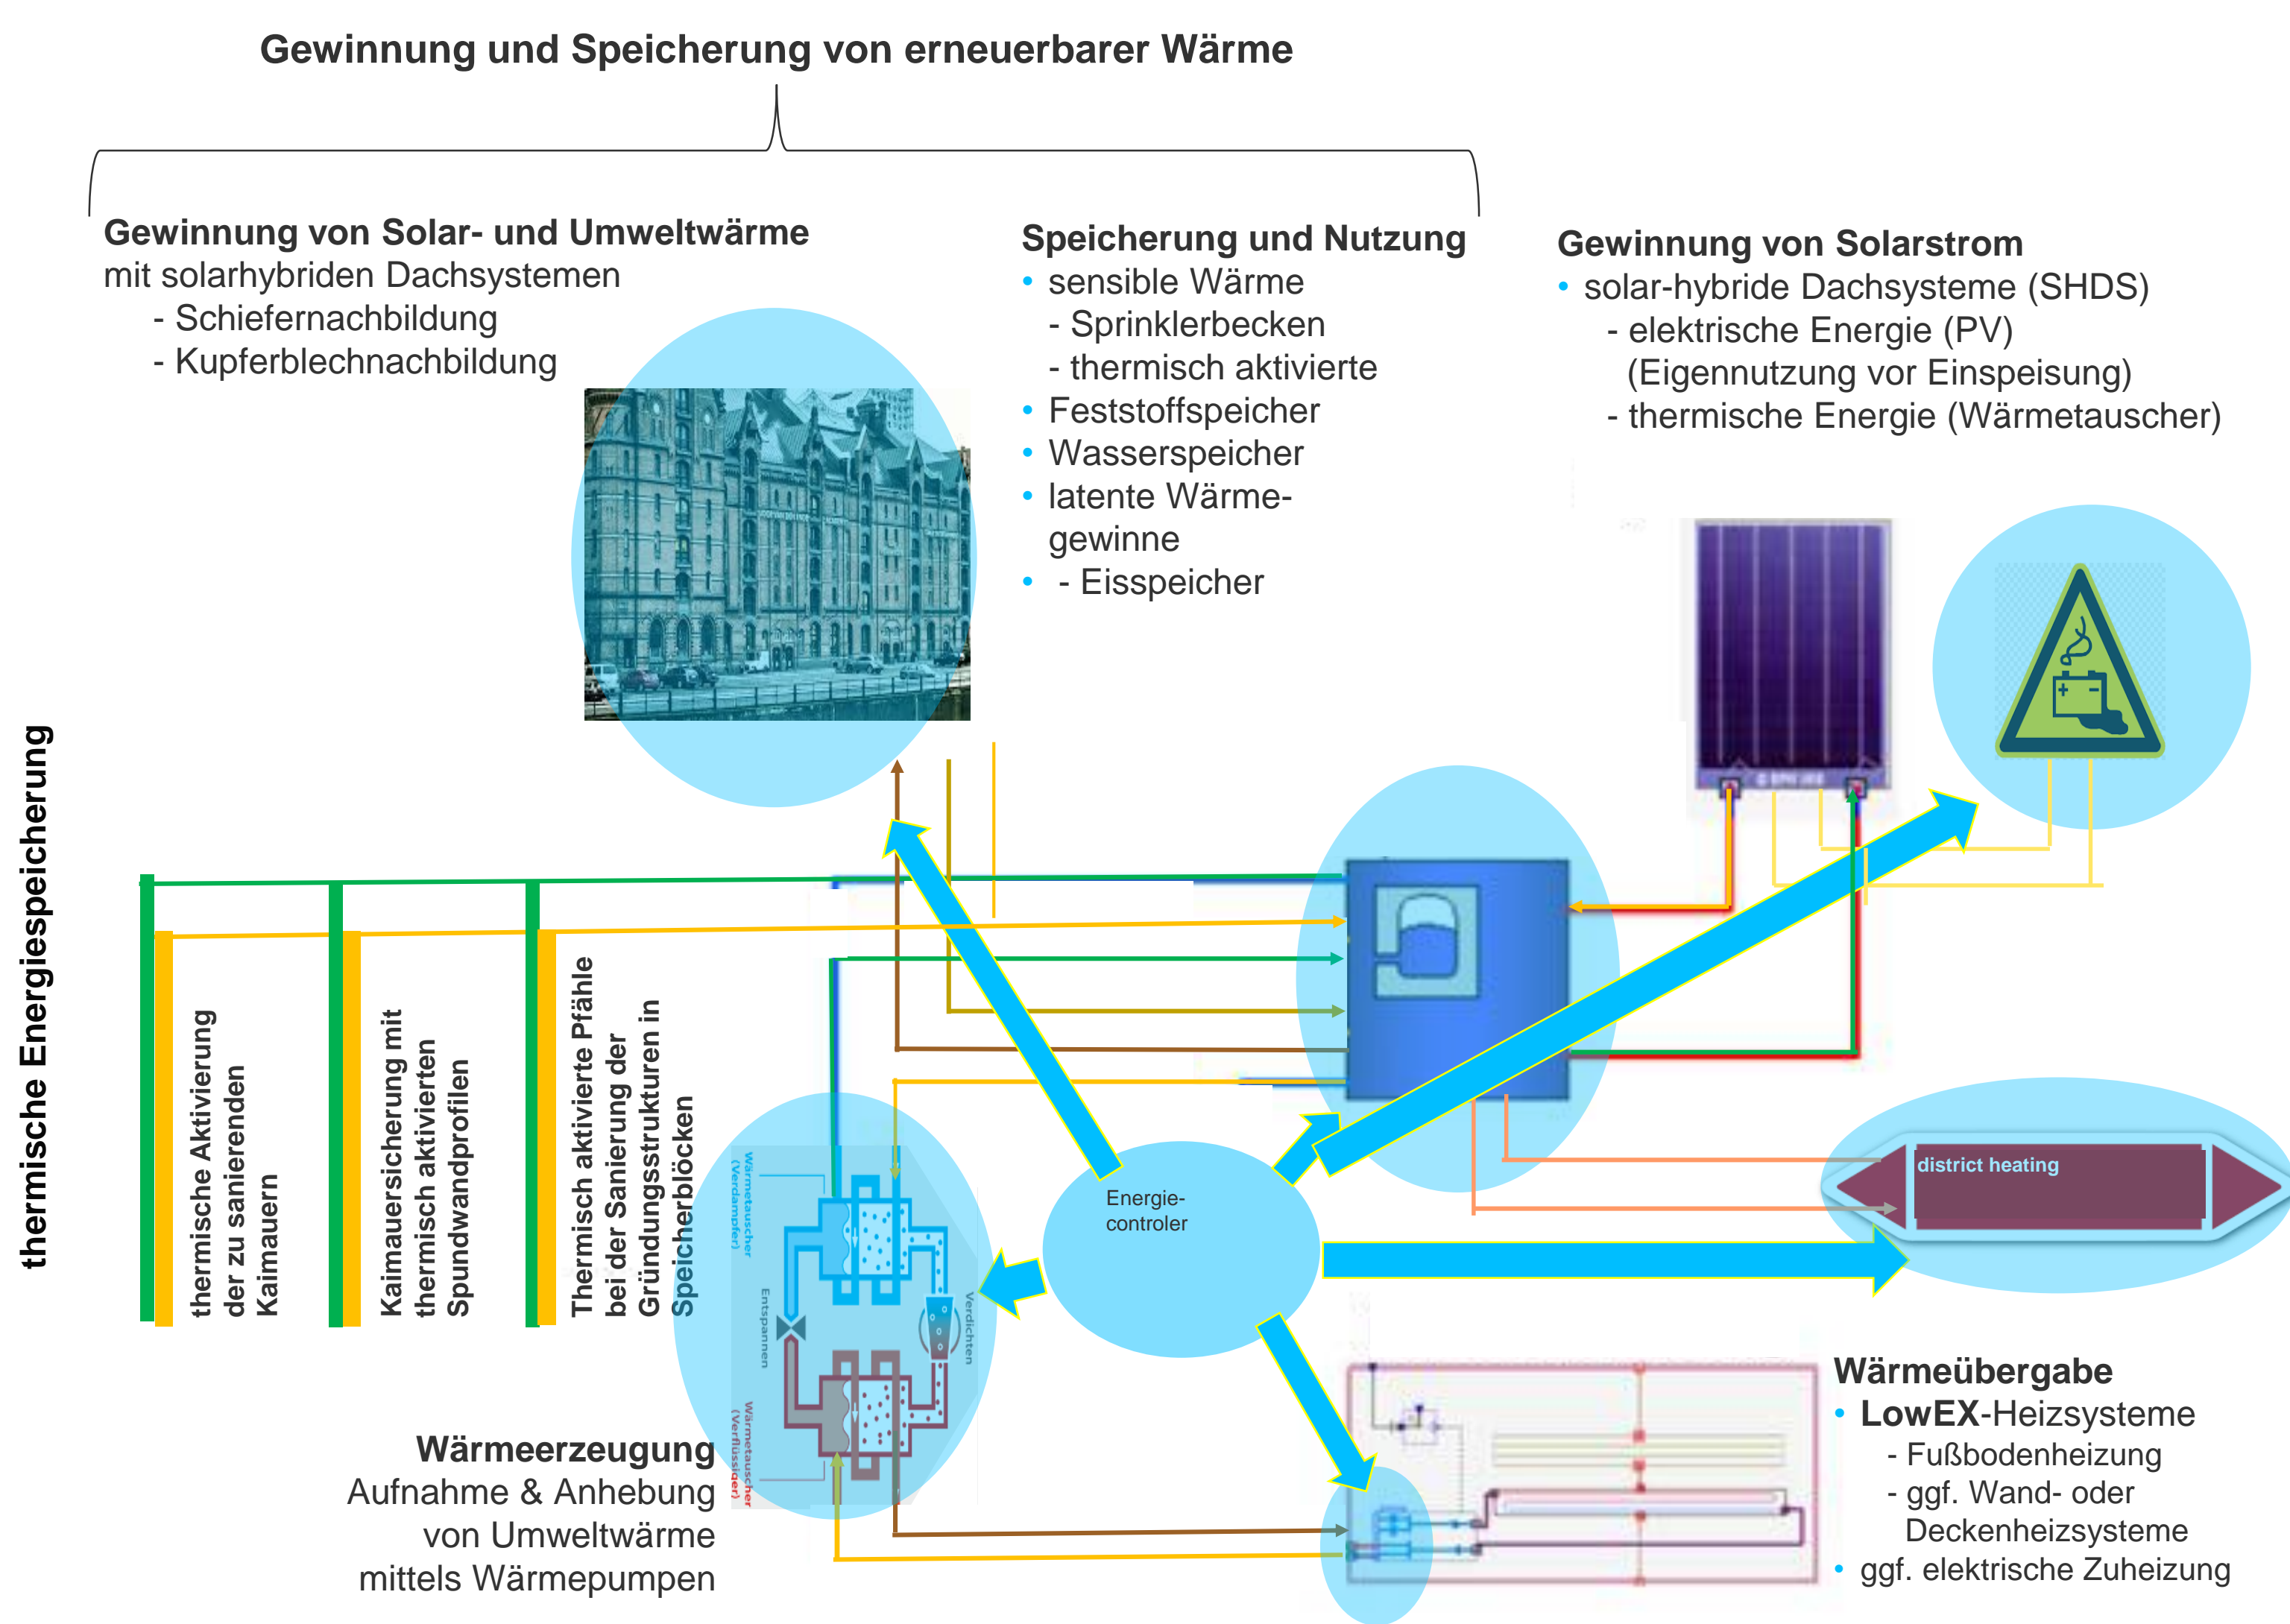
Gewinnung und Speicherung von erneuerbarer Wärme

**Gewinnung von Solar- und Umweltwärme**
mit solarhybriden Dachsystemen
- Schiefernachbildung
- Kupferblechnachbildung

**Speicherung und Nutzung**
• sensible Wärme
- Sprinklerbecken
- thermisch aktivierte
• Feststoffspeicher
• Wasserspeicher
• latente Wärmegewinne
• - Eisspeicher

**Gewinnung von Solarstrom**
• solar-hybride Dachsysteme (SHDS)
- elektrische Energie (PV) (Eigennutzung vor Einspeisung)
- thermische Energie (Wärmetauscher)

thermische Energiespeicherung

thermische Aktivierung der zu sanierenden Kaimauern

Kaimauersicherung mit thermisch aktivierten Spundwandprofilen

Thermisch aktivierte Pfähle bei der Sanierung der Gründungsstrukturen in Speicherblöcken

Energie-controler

district heating

Wärmetauscher (Verdampfer)
Entspannen
Verdichten
Wärmetauscher (Verflüssiger)

**Wärmeerzeugung**
Aufnahme & Anhebung von Umweltwärme mittels Wärmepumpen

**Wärmeübergabe**
• **LowEX**-Heizsysteme
- Fußbodenheizung
- ggf. Wand- oder Deckenheizsysteme
• ggf. elektrische Zuheizung